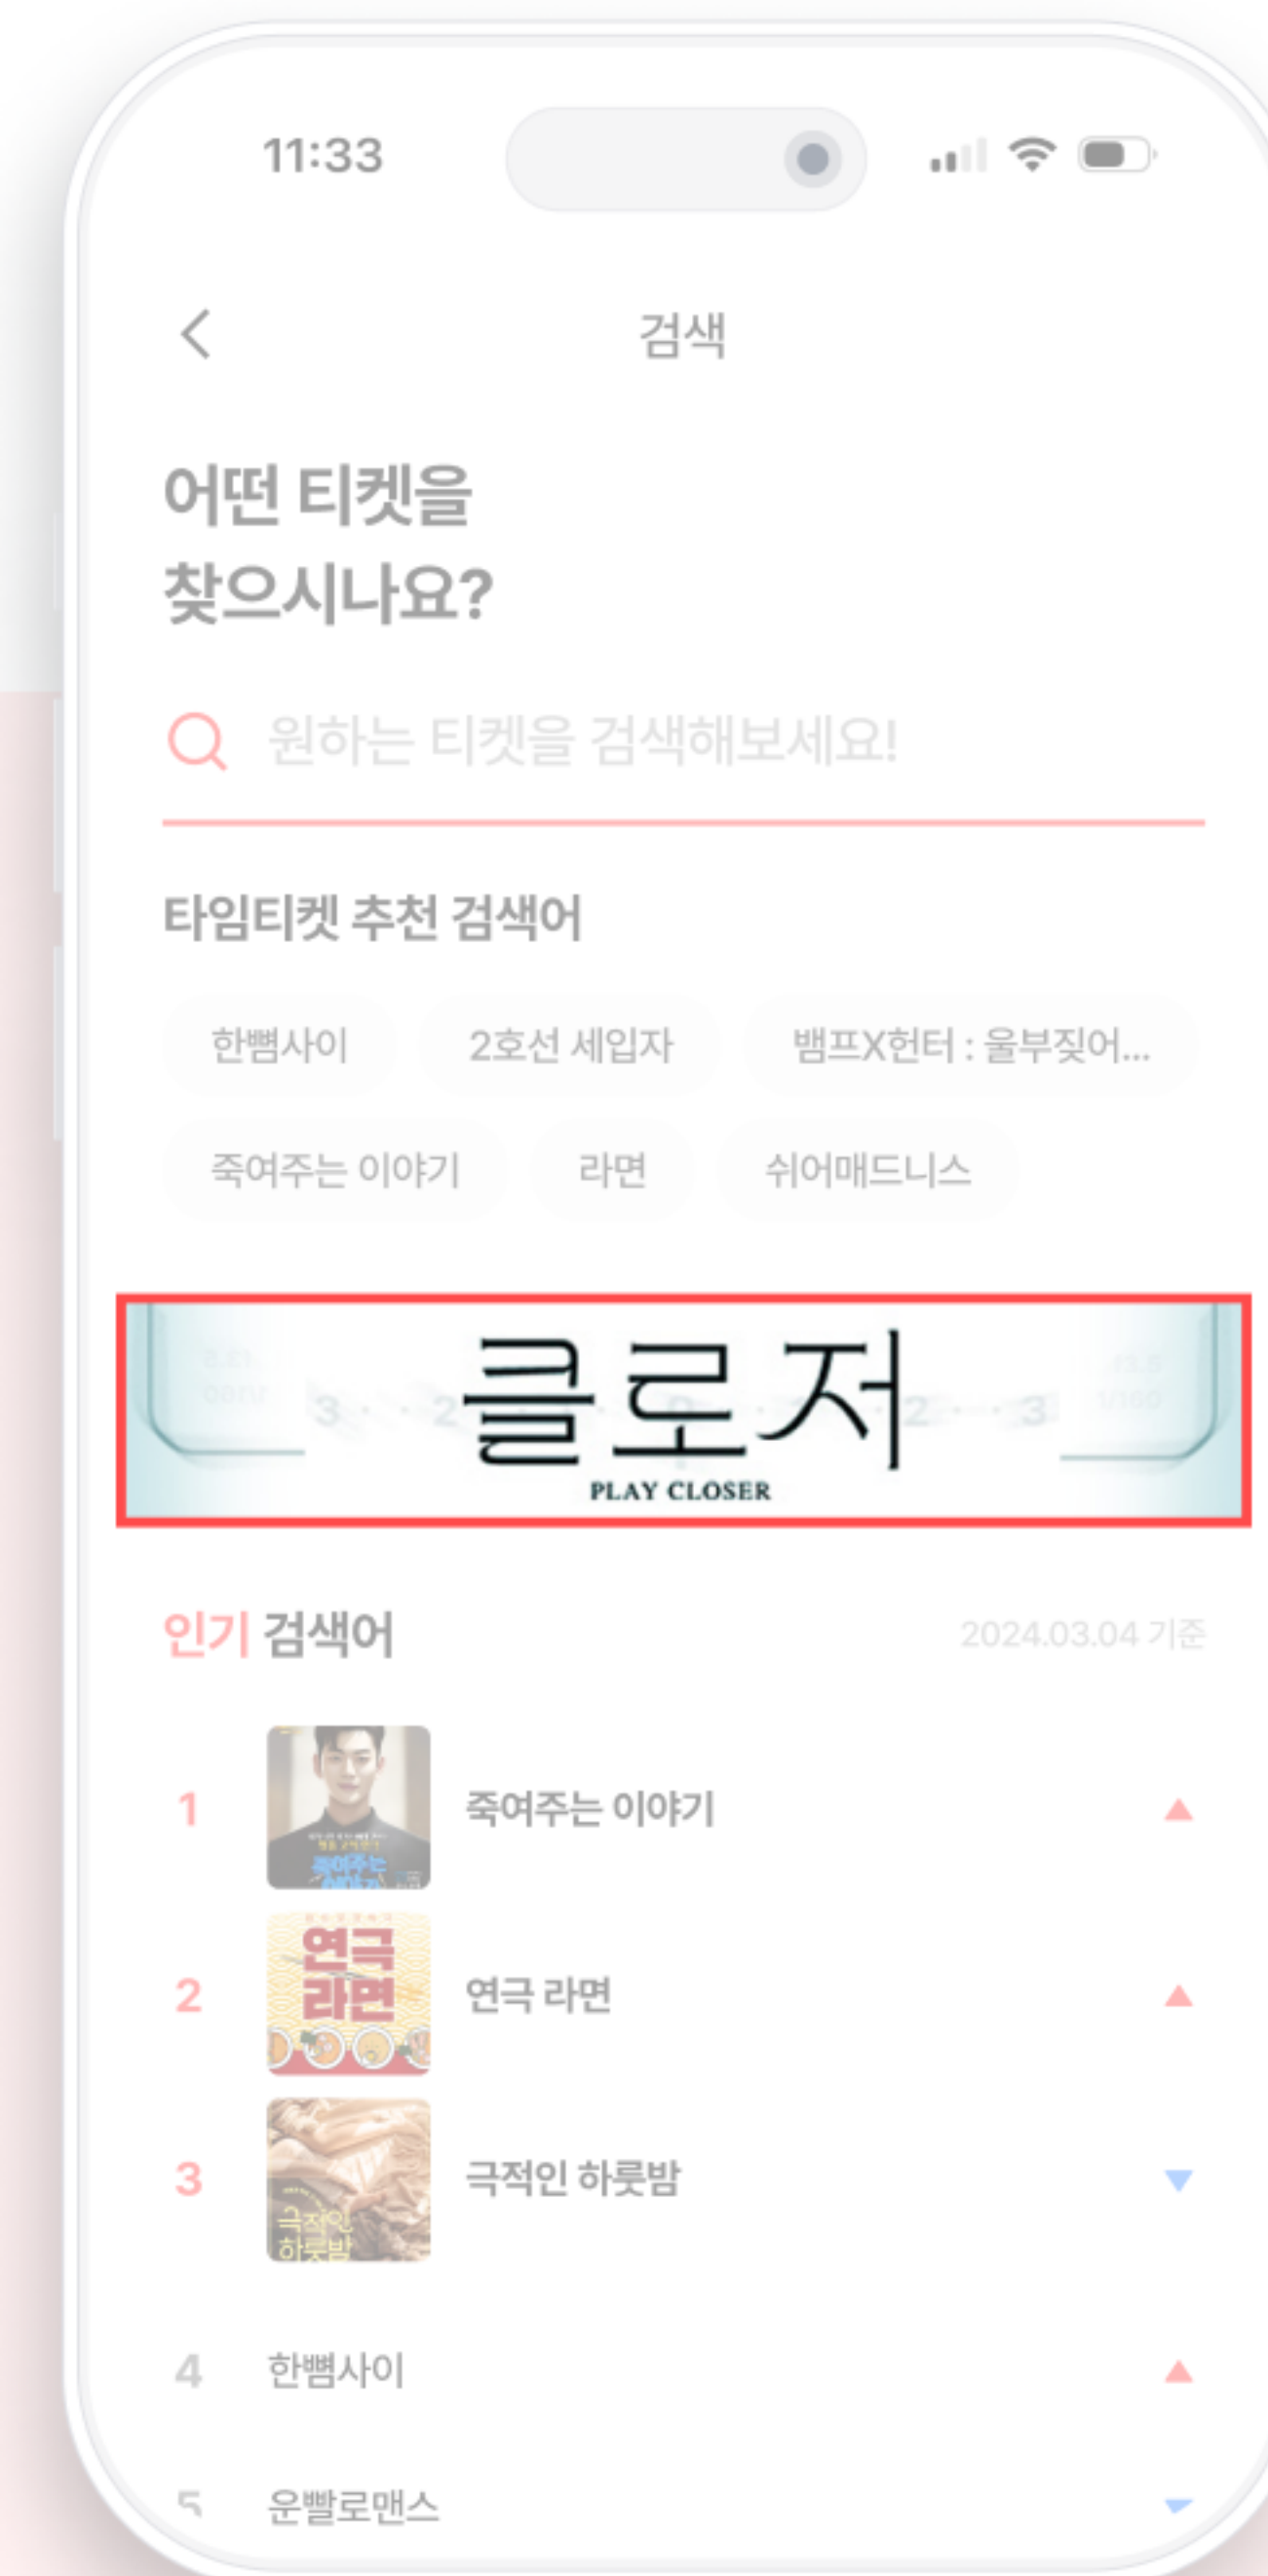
11:33

검색

어떤 티켓을
찾으시나요?

원하는 티켓을 검색해보세요!

타임티켓 추천 검색어

한뼘사이
2호선 세입자
뱀프X헌터 : 울부짖어...
죽여주는 이야기
라면
쉬어매드니스

클로저
PLAY CLOSER

인기 검색어
2024.03.04 기준

1
죽여주는 이야기

2
연극 라면
연극 라면

3
극적인 하룻밤
극적인 하룻밤

4
한뼘사이

5
운빨로맨스